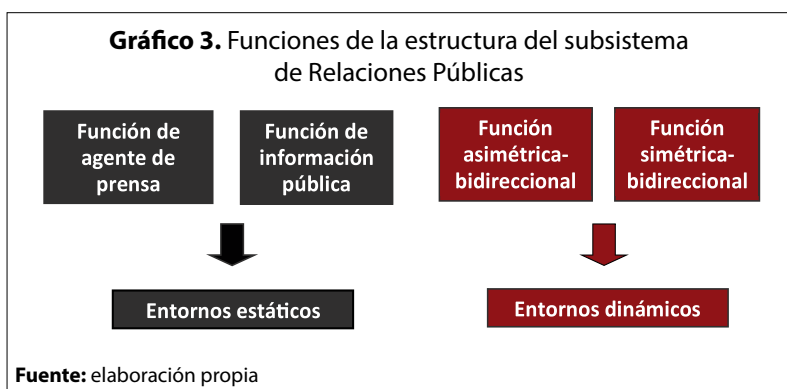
**Gráfico 3.** Funciones de la estructura del subsistema de Relaciones Públicas

Función de agente de prensa

Función de información pública

Función asimétrica-bidireccional

Función simétrica-bidireccional

Entornos estáticos

Entornos dinámicos

**Fuente:** elaboración propia